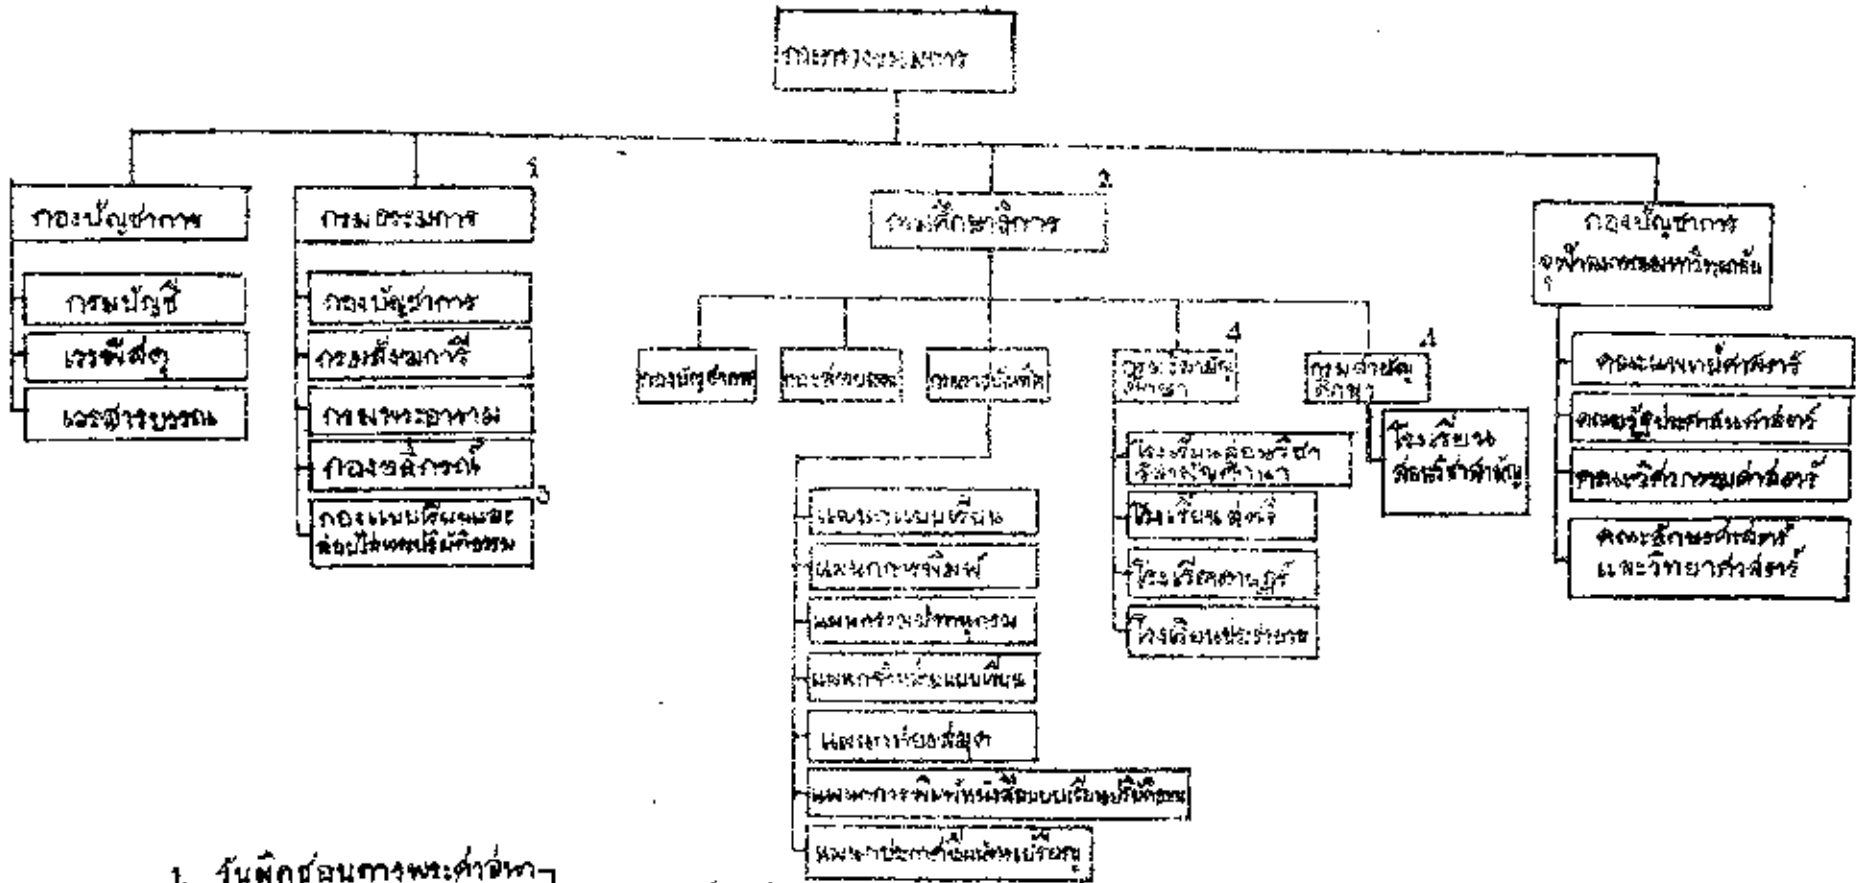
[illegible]

1

2

กองบัญชาการ

กรมธรรมการ

กองศึกษาธิการ

กองบัญชาการ จุฬาลงกรณ์มหาวิทยาลัย

กรมบัญชี

กองบัญชาการ

กองบัญชาการ

กองสถิติ

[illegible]

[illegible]

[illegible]

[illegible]

เรรพัสดุ

กรมสังฆการี

เรรสารบรรณ

กรมพระอาลาม

กองหลักรณ์

กองแบบเรียนและ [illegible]

แผนกตำราแบบเรียน

แผนกการพิมพ์

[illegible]

แผนกจัดหาแบบเรียน

แผนกพัสดุ

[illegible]

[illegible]

4

4

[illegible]

กรม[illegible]

โรงเรียน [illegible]

โรงเรียน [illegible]

โรงเรียน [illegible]

โรงเรียน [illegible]

โรงเรียนประจำ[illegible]

คณะแพทยศาสตร์

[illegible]

คณะวิศวกรรมศาสตร์

คณะอักษรศาสตร์ และวิทยาศาสตร์

1. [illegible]